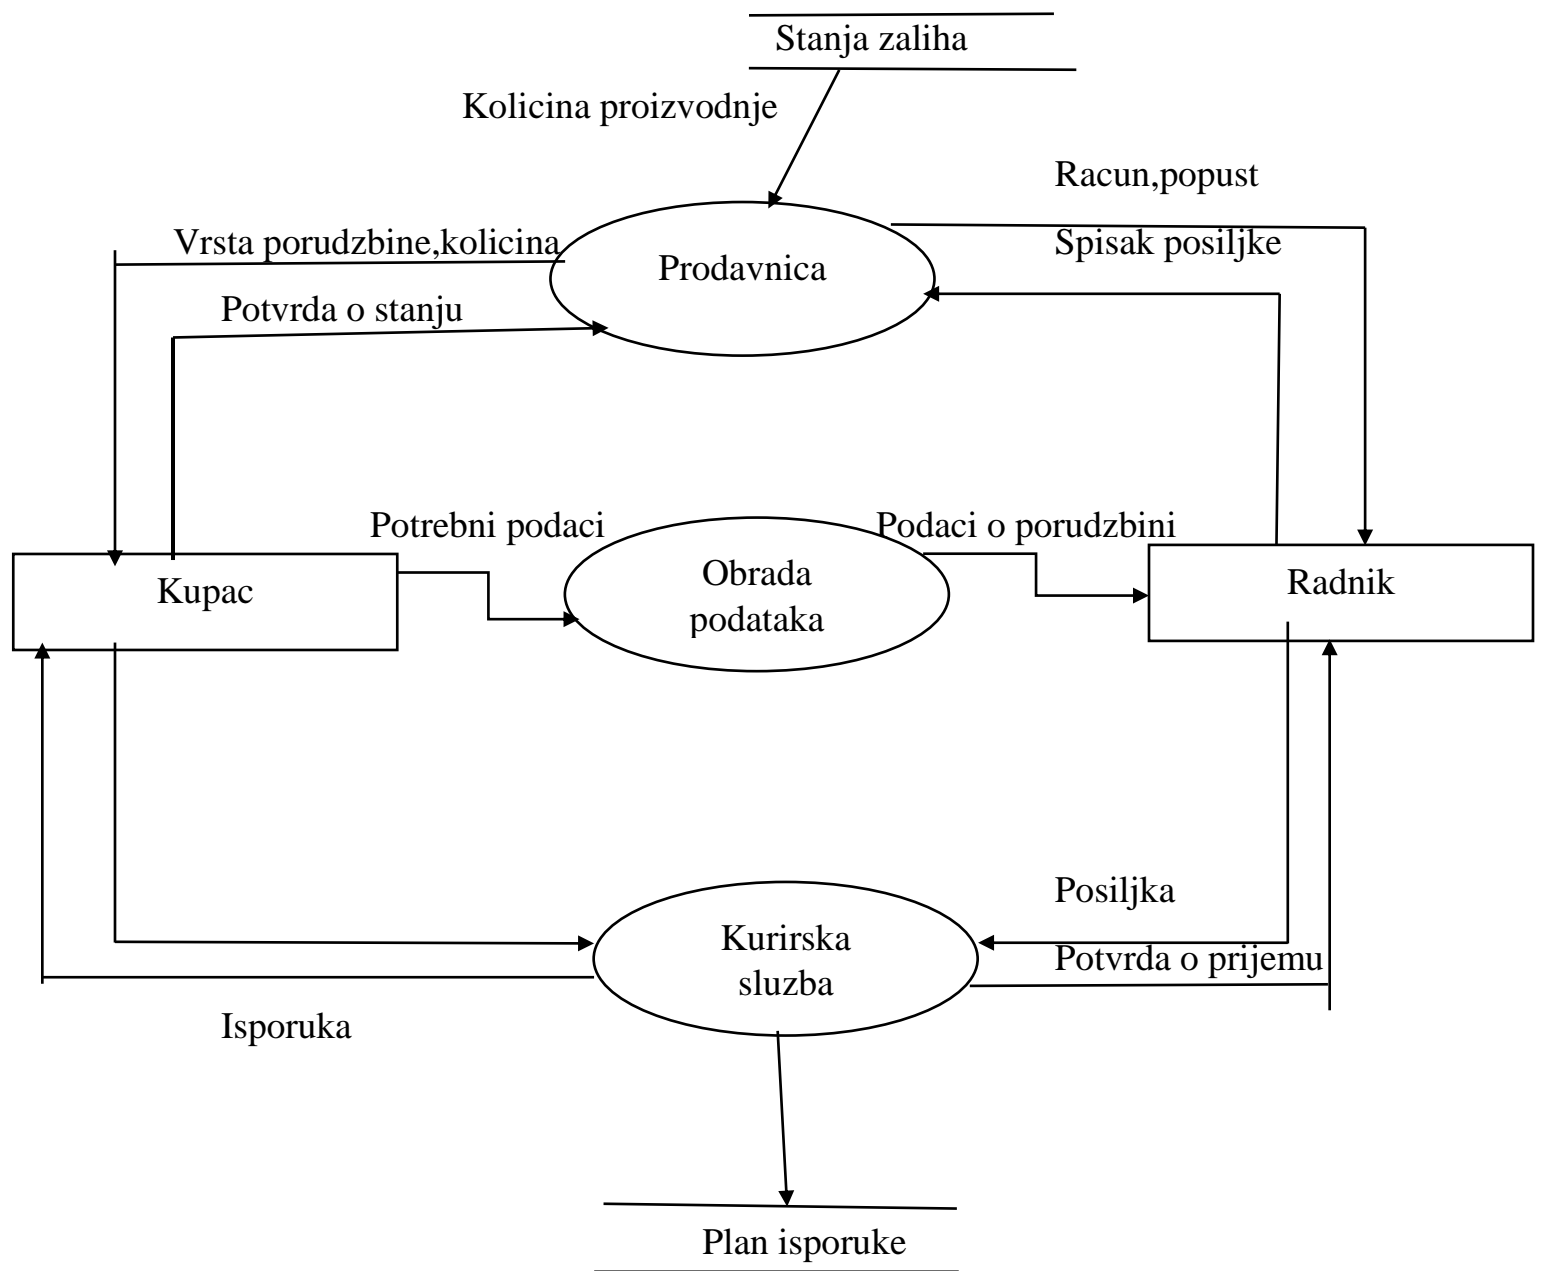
Stanja zaliha

Kolicina proizvodnje

Racun,popust

Vrsta porudzbine,kolicina

Prodavnica

Spisak posiljke

Potvrda o stanju

Potrebni podaci

Podaci o porudzbini

Kupac

Obrada podataka

Radnik

Posiljka

Kurirska sluzba

Potvrda o prijemu

Isporuka

Plan isporuke